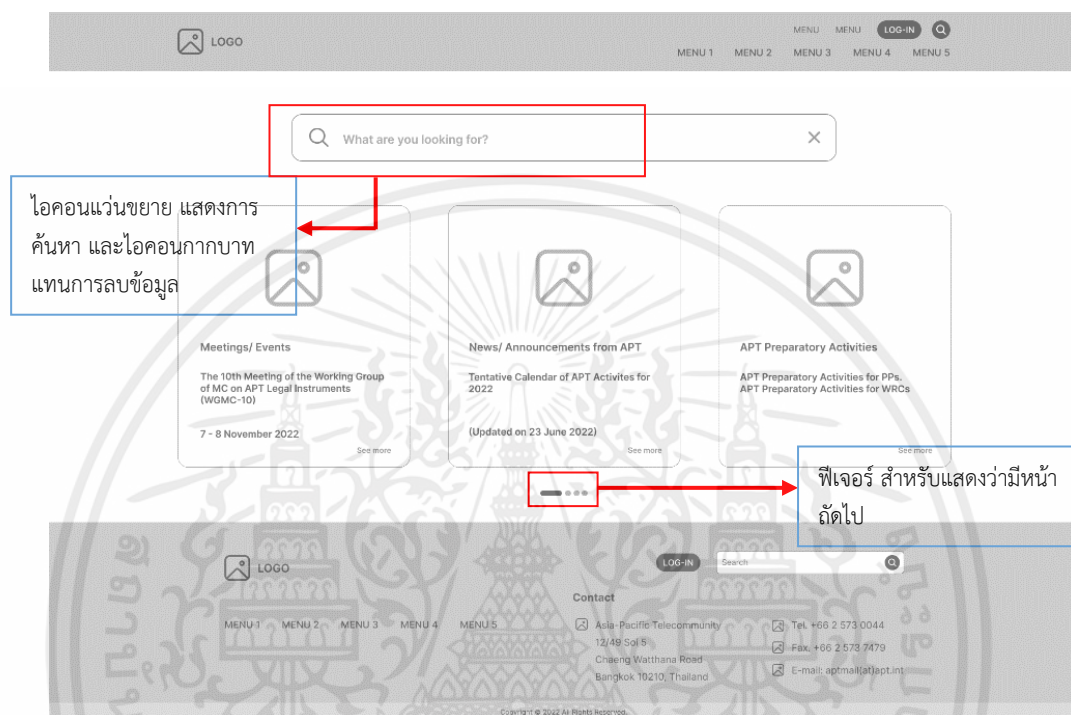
LOGO

MENU MENU LOG-IN

MENU 1 MENU 2 MENU 3 MENU 4 MENU 5

What are you looking for?

ไอคอนแว่นขยาย แสดงการค้นหา และไอคอนกากบาท แทนการลบข้อมูล

Meetings/ Events

The 10th Meeting of the Working Group of MC on APT Legal Instruments (WGMC-10)

7 - 8 November 2022

See more

News/ Announcements from APT

Tentative Calendar of APT Activites for 2022

(Updated on 23 June 2022)

See more

APT Preparatory Activities

APT Preparatory Activities for PPs.
APT Preparatory Activities for WRCs

See more

ฟีเจอร์ สำหรับแสดงว่ามีหน้าถัดไป

LOGO

LOG-IN Search

Contact

MENU 1 MENU 2 MENU 3 MENU 4 MENU 5

Asia-Pacific Telecommunity
12/49 Soi 5
Chaeng Watthana Road
Bangkok 10210, Thailand

Tel. +66 2 573 0044
Fax. +66 2 573 7479
E-mail: aptmail(at)apt.int

Copyright © 2022 All Rights Reserved.